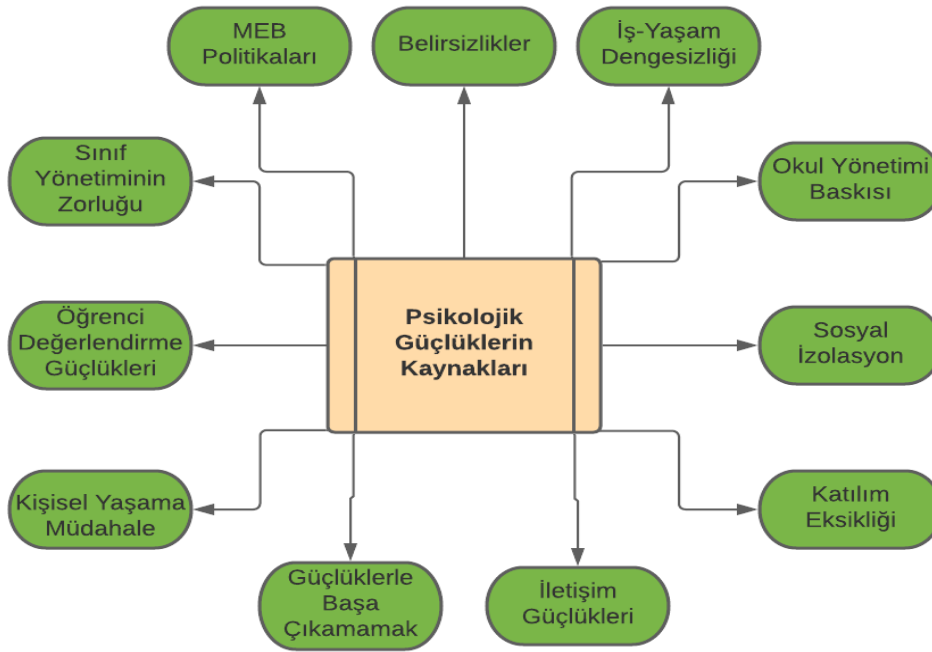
MEB Politikaları

Belirsizlikler

İş-Yaşam Dengesizliği

Sınıf Yönetiminin Zorluğu

Okul Yönetimi Baskısı

Psikolojik Güçlüklerin Kaynakları

Öğrenci Değerlendirme Güçlükleri

Sosyal İzolasyon

Kişisel Yaşama Müdahale

Katılım Eksikliği

Güçlüklerle Başa Çıkamamak

İletişim Güçlükleri